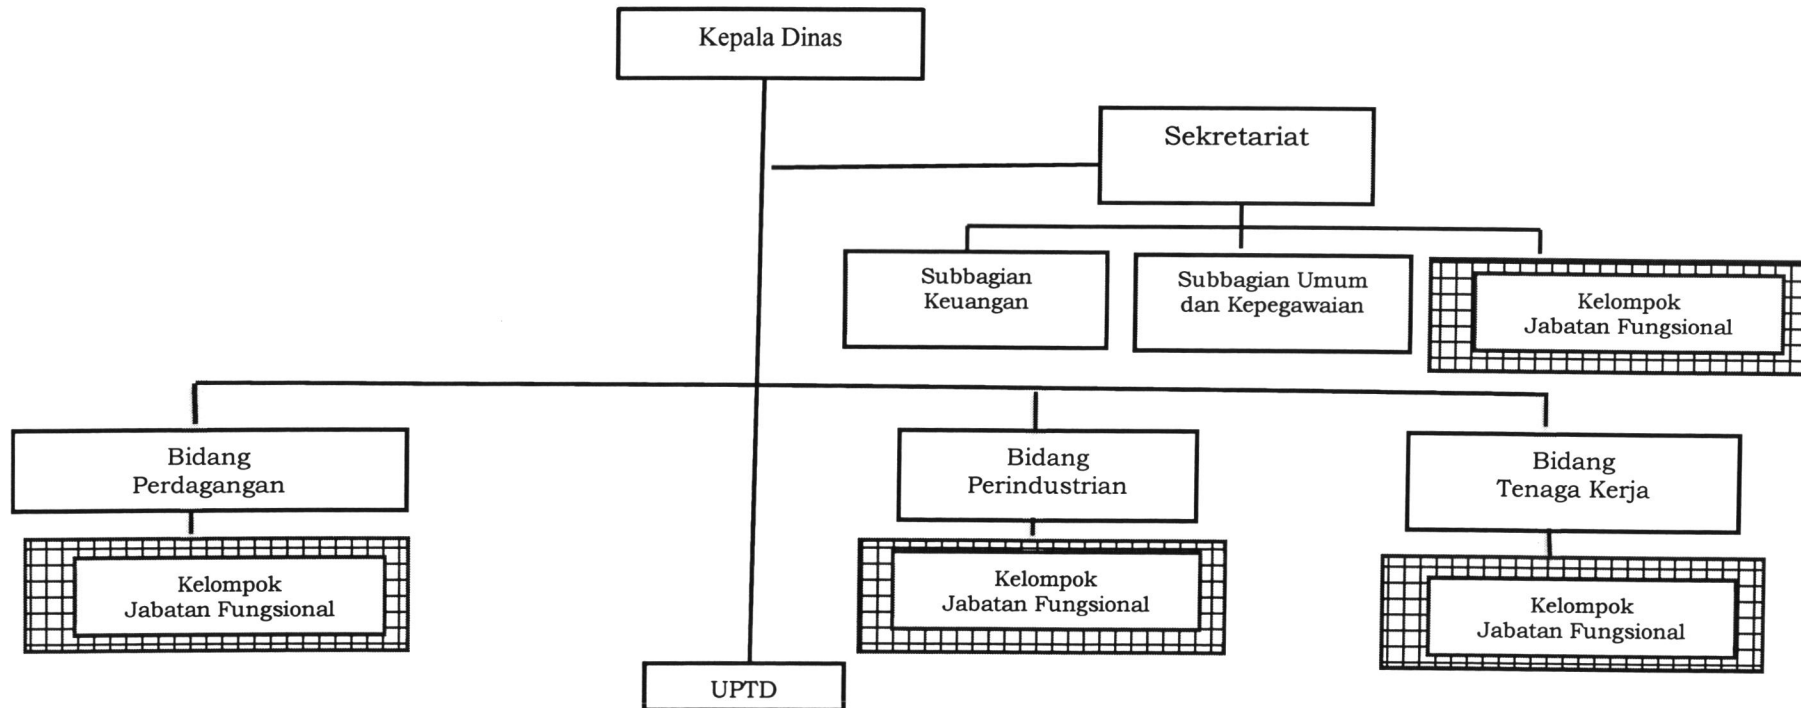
Kepala Dinas

Sekretariat

Subbagian Keuangan

Subbagian Umum dan Kepegawaian

Kelompok Jabatan Fungsional

Bidang Perdagangan

Kelompok Jabatan Fungsional

Bidang Perindustrian

Kelompok Jabatan Fungsional

Bidang Tenaga Kerja

Kelompok Jabatan Fungsional

UPTD